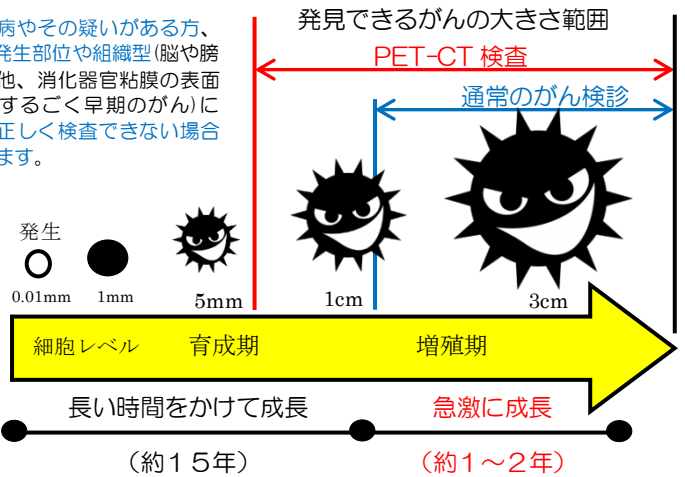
病やその疑いがある方、発生部位や組織型(脳や膀胱、消化器官粘膜の表面するごく早期のがん)に正しく検査できない場合ます。

発見できるがんの大きさ範囲

PET-CT 検査

通常のがん検診

発生

0.01mm

1mm

5mm

1cm

3cm

細胞レベル

育成期

増殖期

長い時間をかけて成長

急激に成長

（約１５年）

（約１～２年）